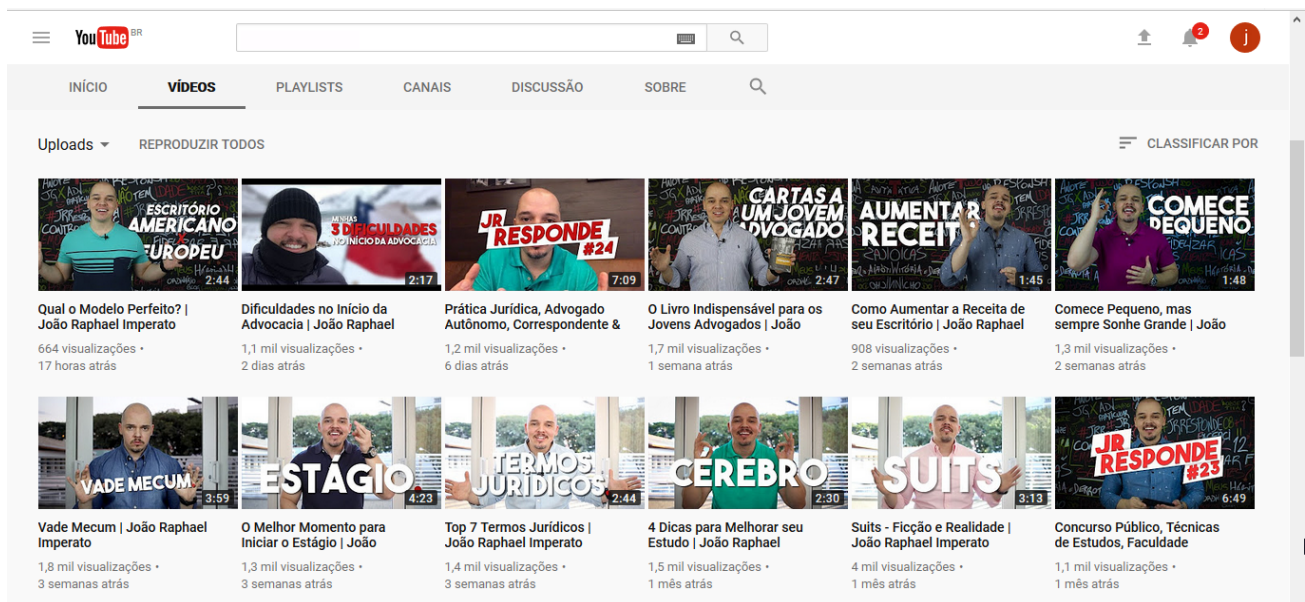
YouTube BR

2

j

INÍCIO VÍDEOS PLAYLISTS CANAIS DISCUSSÃO SOBRE

Uploads REPRODUZIR TODOS

CLASSIFICAR POR

ESCRITÓRIO AMERICANO EUROPEU
2:44
Qual o Modelo Perfeito? | João Raphael Imperato
664 visualizações • 17 horas atrás

MINHAS 3 DIFICULDADES NO INÍCIO DA ADVOCACIA
2:17
Dificuldades no Início da Advocacia | João Raphael
1,1 mil visualizações • 2 dias atrás

JR RESPONDE #24
7:09
Prática Jurídica, Advogado Autônomo, Correspondente &
1,2 mil visualizações • 6 dias atrás

CARTAS A UM JOVEM ADVOGADO
2:47
O Livro Indispensável para os Jovens Advogados | João
1,7 mil visualizações • 1 semana atrás

AUMENTAR RECEITA
1:45
Como Aumentar a Receita de seu Escritório | João Raphael
908 visualizações • 2 semanas atrás

COMECE PEQUENO
1:48
Comece Pequeno, mas sempre Sonhe Grande | João
1,3 mil visualizações • 2 semanas atrás

VADE MECUM
3:59
Vade Mecum | João Raphael Imperato
1,8 mil visualizações • 3 semanas atrás

ESTÁGIO
4:23
O Melhor Momento para Iniciar o Estágio | João
1,3 mil visualizações • 3 semanas atrás

TERMOS JURÍDICOS
2:44
Top 7 Termos Jurídicos | João Raphael Imperato
1,4 mil visualizações • 3 semanas atrás

CÉREBRO
2:30
4 Dicas para Melhorar seu Estudo | João Raphael
1,5 mil visualizações • 1 mês atrás

SUITS
3:13
Suits - Ficção e Realidade | João Raphael Imperato
4 mil visualizações • 1 mês atrás

JR RESPONDE #23
6:49
Concurso Público, Técnicas de Estudos, Faculdade
1,1 mil visualizações • 1 mês atrás